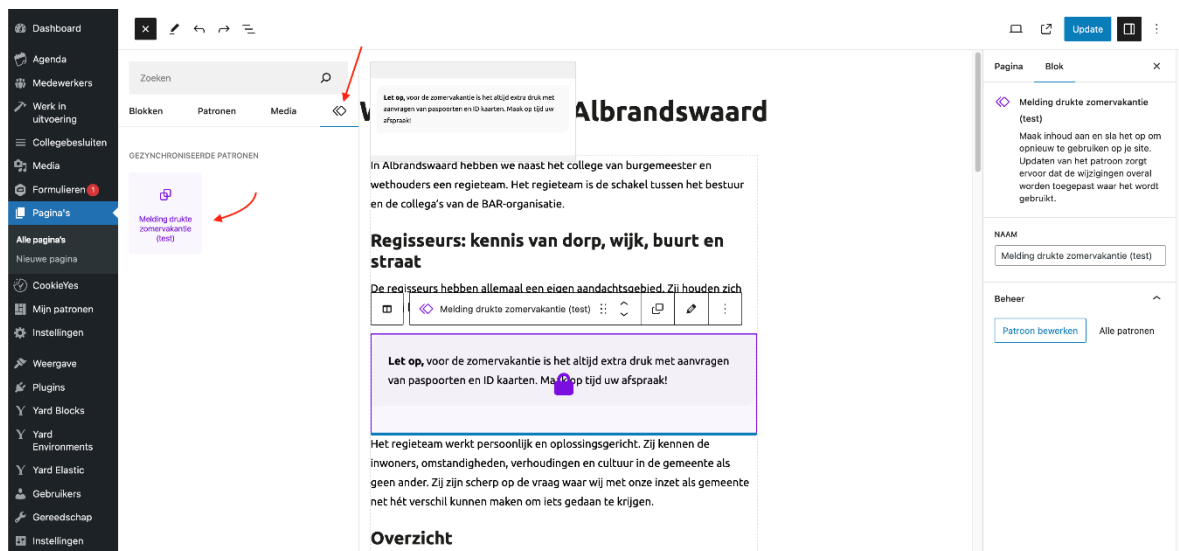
Dashboard
Agenda
Medewerkers
Werk in uitvoering
Collegebesluiten
Media
Formulieren 1
Pagina's
Alle pagina's
Nieuwe pagina
CookieYes
Mijn patronen
Instellingen
Weergave
Plugins
Yard Blocks
Yard Environments
Yard Elastic
Gebruikers
Gereedschap
Instellingen

Update

Zoeken

Blokken Patronen Media

GESYNCHRONISEERDE PATRONEN

Melding drukte zomervakantie (test)

**Let op,** voor de zomervakantie is het altijd extra druk met aanvragen van paspoorten en ID kaarten. Maak op tijd uw afspraak!

W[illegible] Albrandswaard

In Albrandswaard hebben we naast het college van burgemeester en wethouders een regieteam. Het regieteam is de schakel tussen het bestuur en de collega's van de BAR-organisatie.

## Regisseurs: kennis van dorp, wijk, buurt en straat

De regisseurs hebben allemaal een eigen aandachtsgebied. Zij houden zich

Melding drukte zomervakantie (test)

**Let op,** voor de zomervakantie is het altijd extra druk met aanvragen van paspoorten en ID kaarten. Ma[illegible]op tijd uw afspraak!

Het regieteam werkt persoonlijk en oplossingsgericht. Zij kennen de inwoners, omstandigheden, verhoudingen en cultuur in de gemeente als geen ander. Zij zijn scherp op de vraag waar wij met onze inzet als gemeente net hét verschil kunnen maken om iets gedaan te krijgen.

## Overzicht

Pagina Blok

Melding drukte zomervakantie (test)

Maak inhoud aan en sla het op om opnieuw te gebruiken op je site. Updaten van het patroon zorgt ervoor dat de wijzigingen overal worden toegepast waar het wordt gebruikt.

NAAM

Melding drukte zomervakantie (test)

Beheer

Patroon bewerken Alle patronen